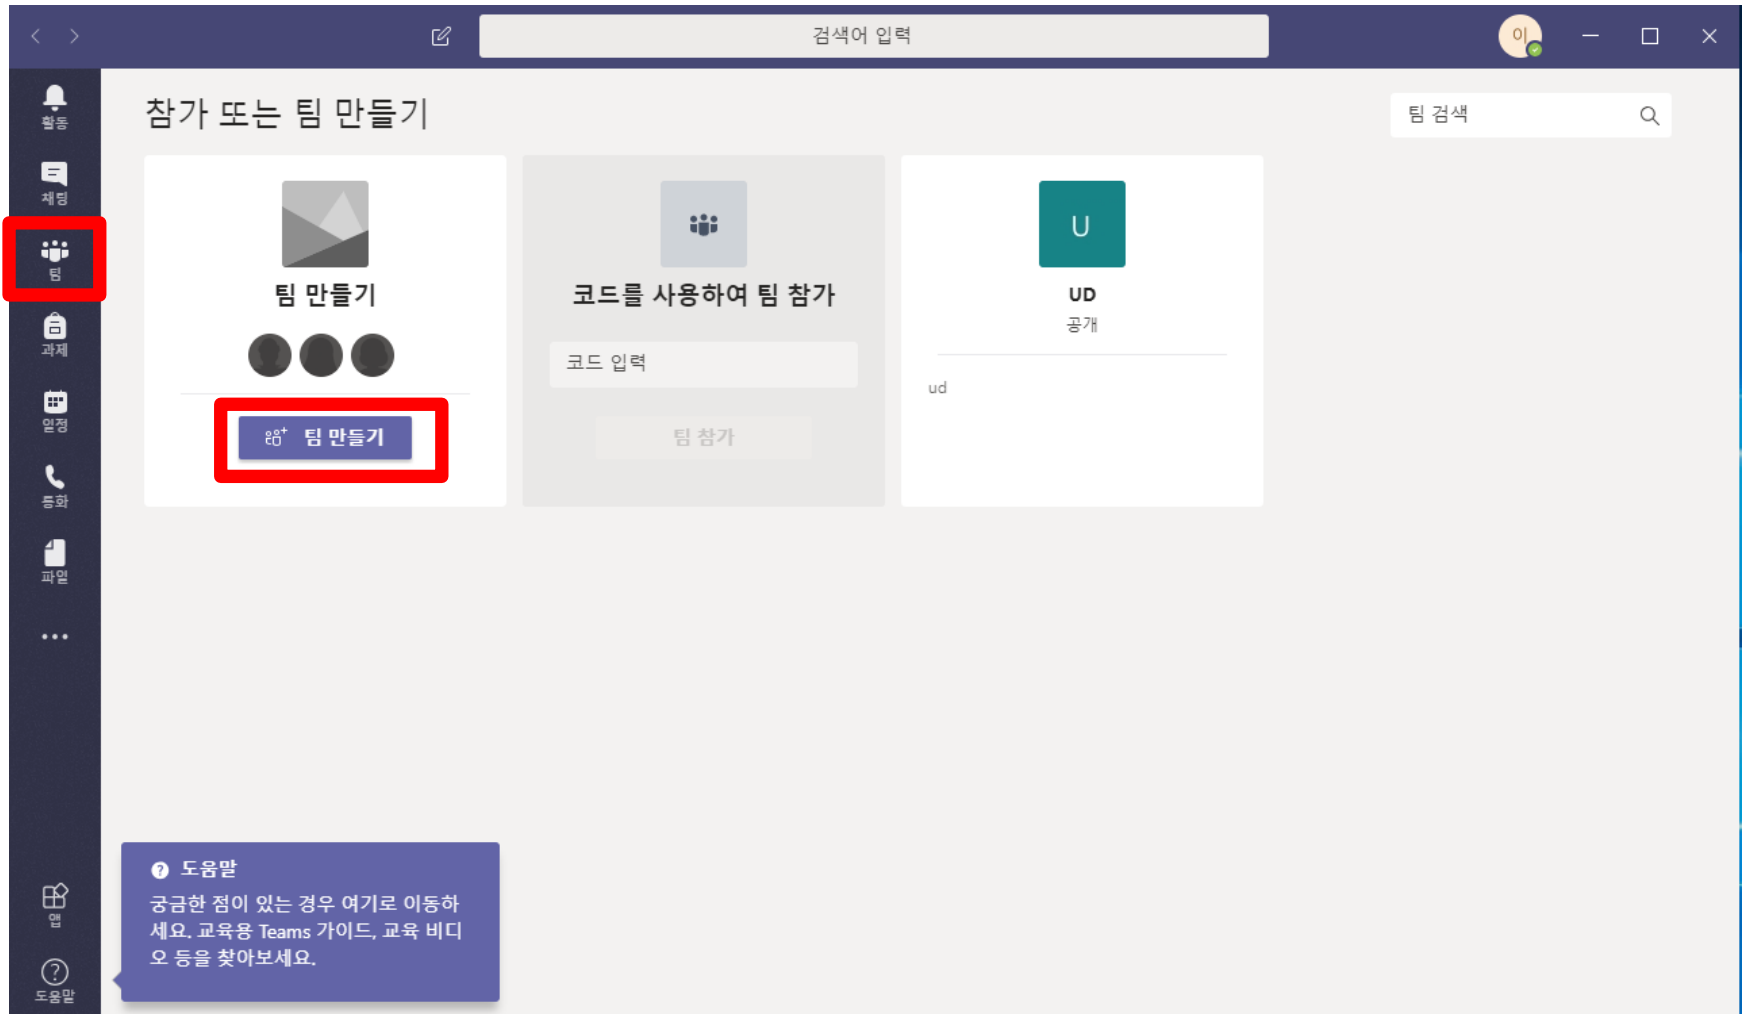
검색어 입력

이

활동

채팅

팀

과제

일정

통화

파일

...

앱

도움말

참가 또는 팀 만들기

팀 검색

팀 만들기

팀 만들기

코드를 사용하여 팀 참가

코드 입력

팀 참가

U

UD

공개

ud

도움말

궁금한 점이 있는 경우 여기로 이동하세요. 교육용 Teams 가이드, 교육 비디오 등을 찾아보세요.